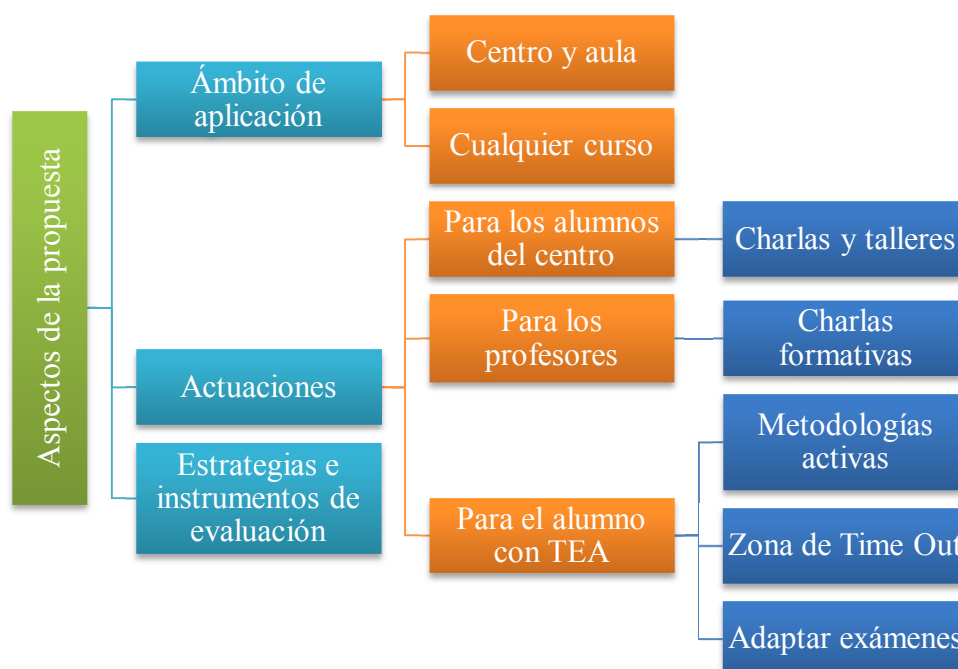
Aspectos de la propuesta

Ámbito de aplicación

Centro y aula

Cualquier curso

Actuaciones

Para los alumnos del centro

Charlas y talleres

Para los profesores

Charlas formativas

Para el alumno con TEA

Metodologías activas

Zona de Time Out

Adaptar exámenes

Estrategias e instrumentos de evaluación